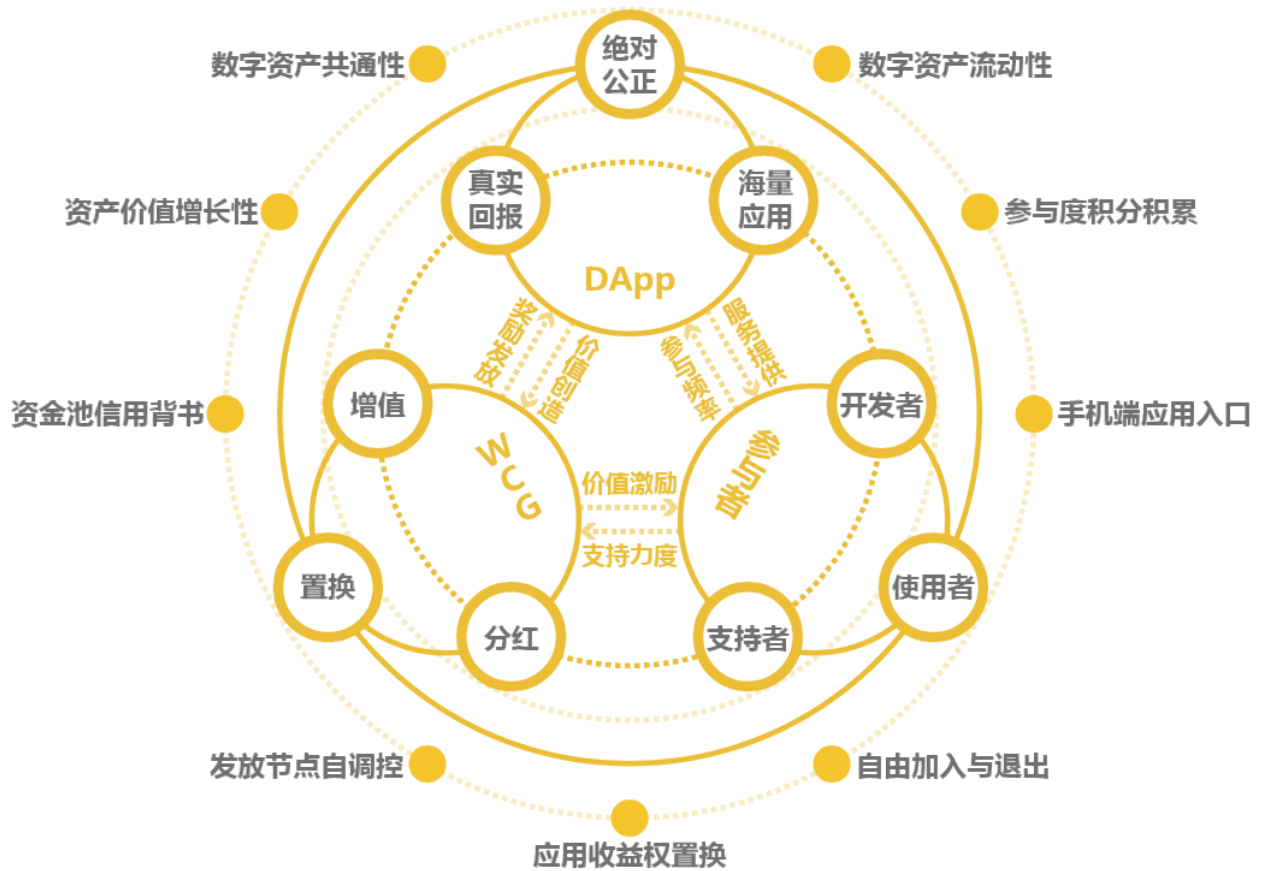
绝对公正

数字资产共通性

数字资产流动性

真实回报

海量应用

资产价值增长性

参与度积分积累

DApp

奖励发放

价值创造

参与频率

服务提供

增值

开发者

资金池信用背书

手机端应用入口

WCG

价值激励

参与者

支持力度

置换

使用者

分红

支持者

发放节点自调控

自由加入与退出

应用收益权置换